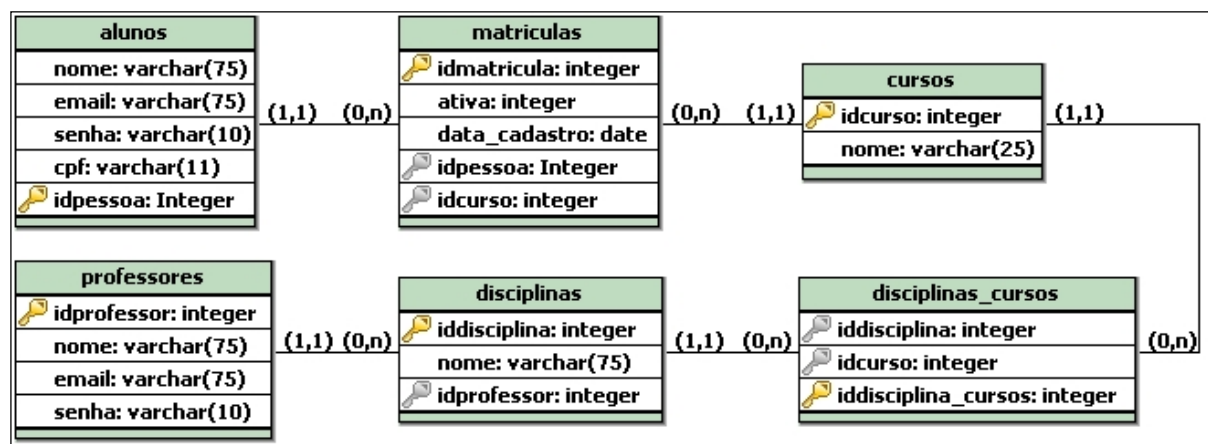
alunos
nome: varchar(75)
email: varchar(75)
senha: varchar(10)
cpf: varchar(11)
idpessoa: Integer

(1,1) (0,n)

matriculas
idmatricula: integer
ativa: integer
data_cadastro: date
idpessoa: Integer
idcurso: integer

(0,n) (1,1)

cursos
idcurso: integer
nome: varchar(25)

(1,1)

professores
idprofessor: integer
nome: varchar(75)
email: varchar(75)
senha: varchar(10)

(1,1) (0,n)

disciplinas
iddisciplina: integer
nome: varchar(75)
idprofessor: integer

(1,1) (0,n)

disciplinas_cursos
iddisciplina: integer
idcurso: integer
iddisciplina_cursos: integer

(0,n)